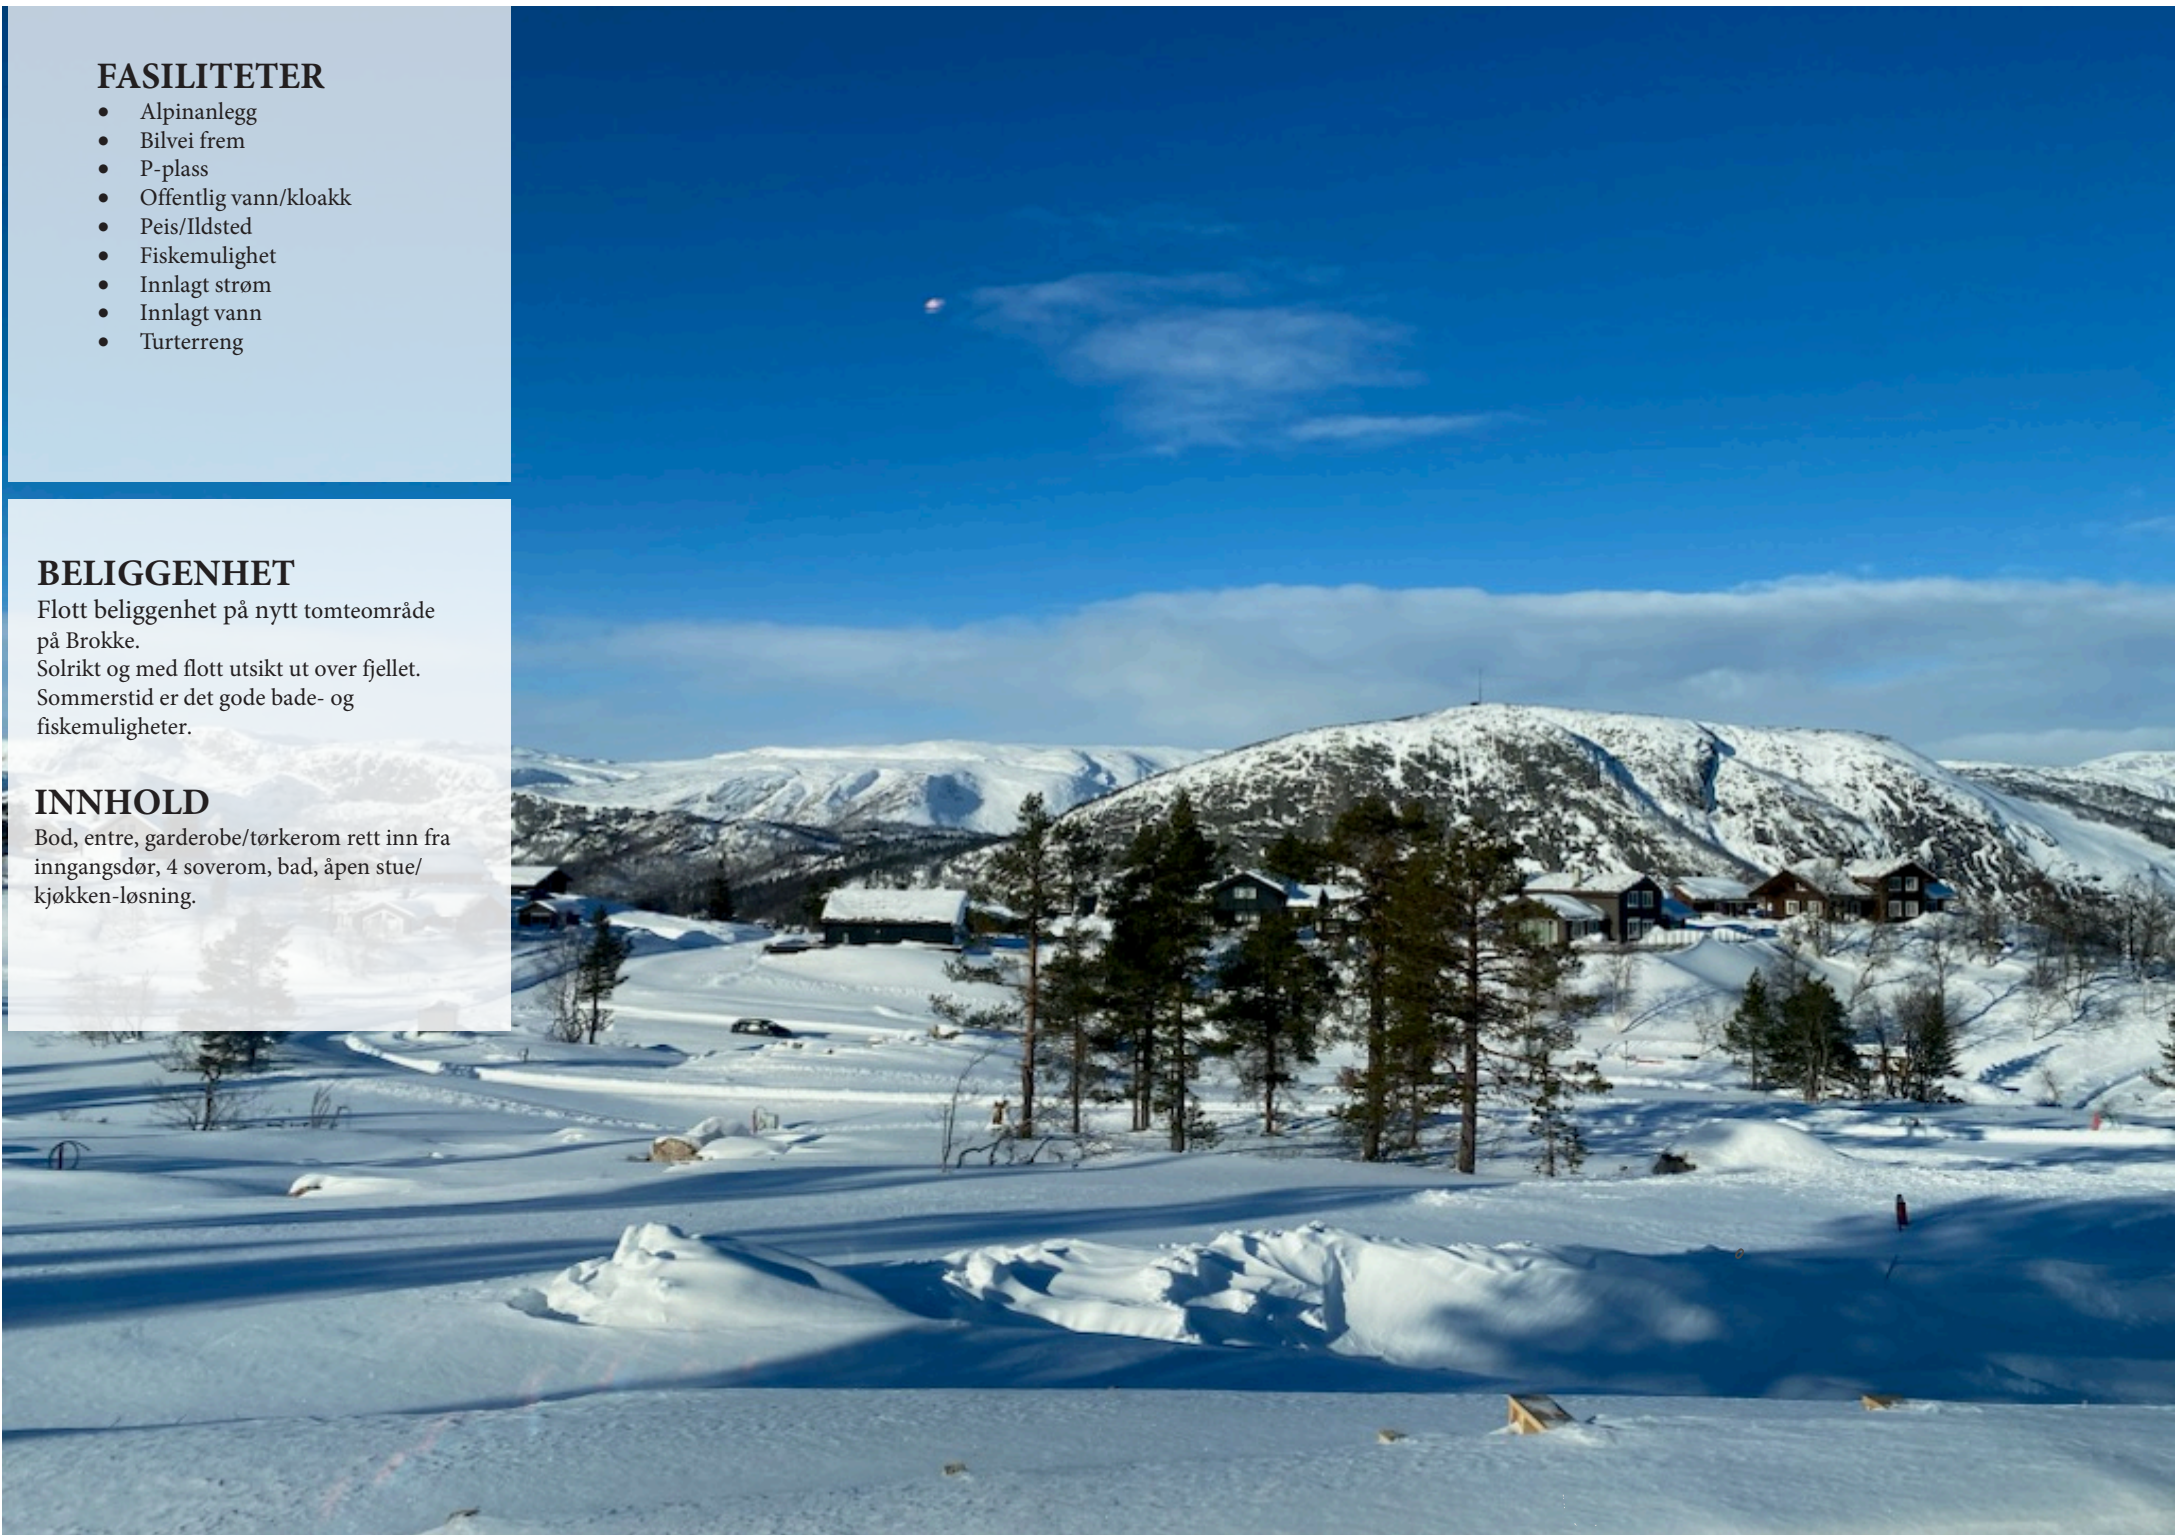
FASILITETER
- Alpinanlegg
- Bilvei frem
- P-plass
- Offentlig vann/kloakk
- Peis/Ildsted
- Fiskemulighet
- Innlagt strøm
- Innlagt vann
- Turterreng

BELIGGENHET
Flott beliggenhet på nytt tomteområde på Brokke.
Solrikt og med flott utsikt ut over fjellet.
Sommerstid er det gode bade- og fiskemuligheter.

INNHOLD
Bod, entre, garderobe/tørkerom rett inn fra inngangsdør, 4 soverom, bad, åpen stue/kjøkken-løsning.